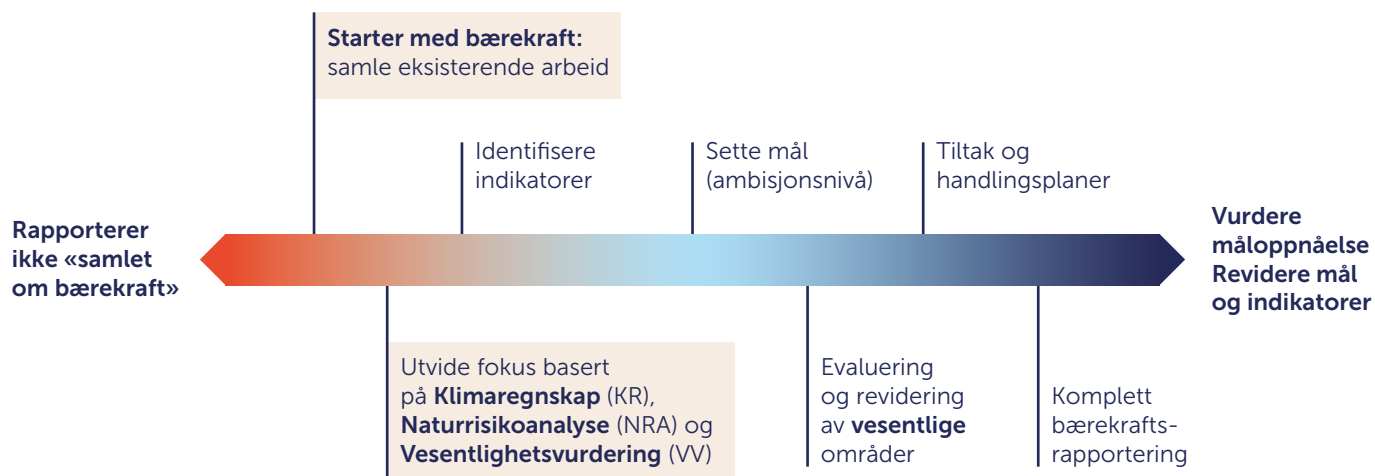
**Starter med bærekraft:**
samle eksisterende arbeid

Identifisere indikatorer

Sette mål (ambisjonsnivå)

Tiltak og handlingsplaner

**Rapporterer ikke «samlet om bærekraft»**

**Vurdere måloppnåelse Revidere mål og indikatorer**

Utvide fokus basert på **Klimaregnskap** (KR), **Naturrisikoanalyse** (NRA) og **Vesentlighetsvurdering** (VV)

Evaluering og revidering av **vesentlige** områder

Komplett bærekraftsrapportering